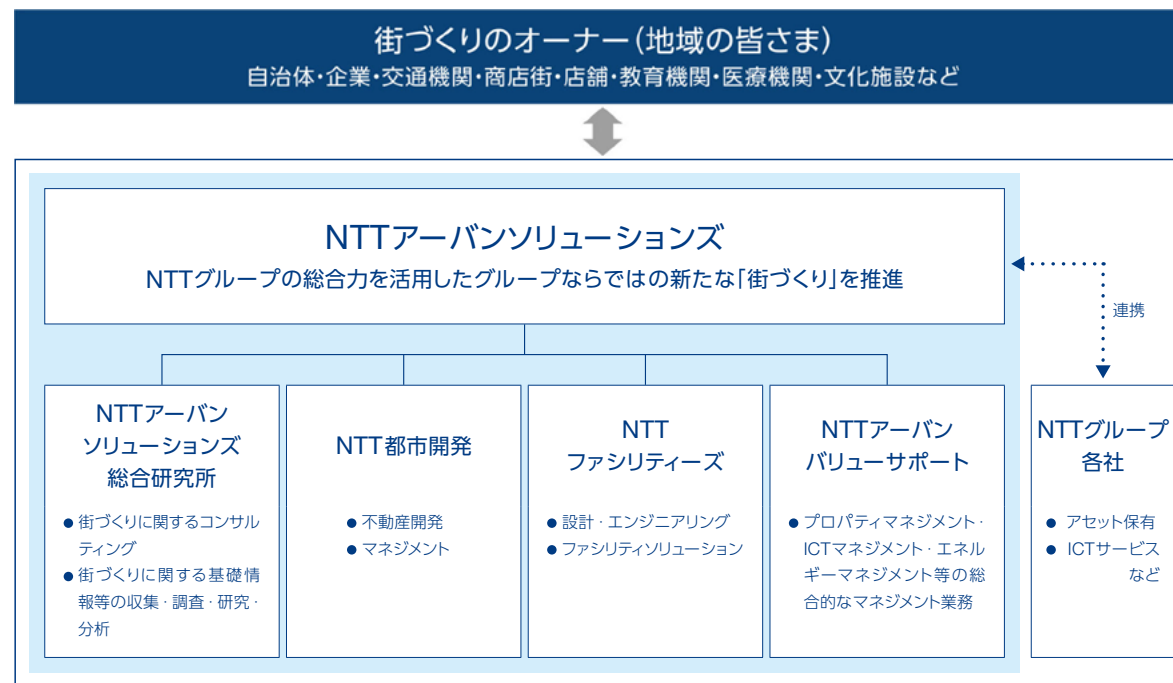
街づくりのオーナー(地域の皆さま)
自治体・企業・交通機関・商店街・店舗・教育機関・医療機関・文化施設など

NTTアーバンソリューションズ
NTTグループの総合力を活用したグループならではの新たな「街づくり」を推進

連携

NTTアーバンソリューションズ総合研究所
● 街づくりに関するコンサルティング
● 街づくりに関する基礎情報等の収集・調査・研究・分析

NTT都市開発
● 不動産開発
● マネジメント

NTTファシリティーズ
● 設計・エンジニアリング
● ファシリティソリューション

NTTアーバンバリューサポート
● プロパティマネジメント・ICTマネジメント・エネルギーマネジメント等の総合的なマネジメント業務

NTTグループ各社
● アセット保有
● ICTサービスなど